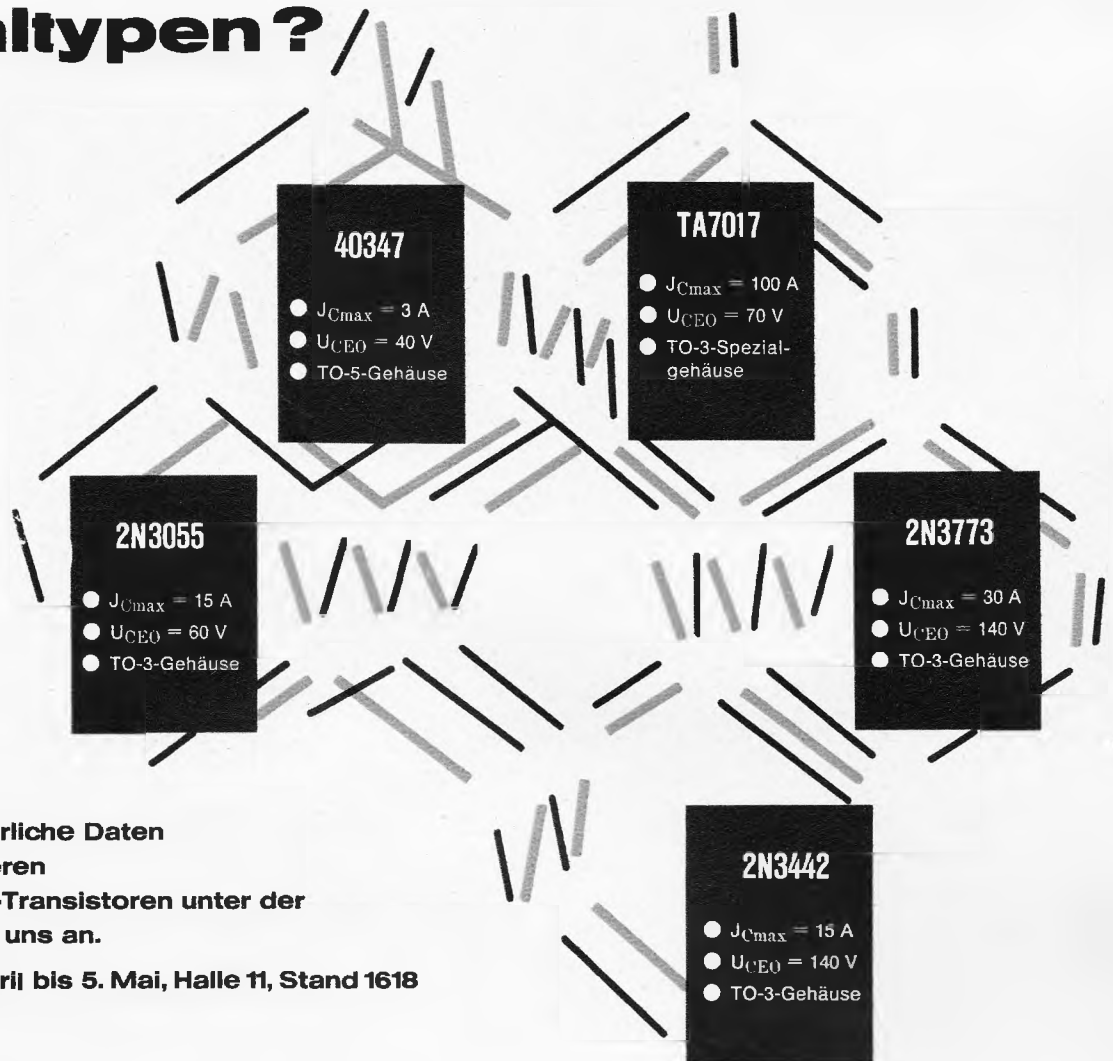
ltypen?

40347

$J_{Cmax} = 3$ A
$U_{CEO} = 40$ V
TO-5-Gehäuse

TA7017

$J_{Cmax} = 100$ A
$U_{CEO} = 70$ V
TO-3-Spezialgehäuse

2N3055

$J_{Cmax} = 15$ A
$U_{CEO} = 60$ V
TO-3-Gehäuse

2N3773

$J_{Cmax} = 30$ A
$U_{CEO} = 140$ V
TO-3-Gehäuse

rliche Daten
eren
-Transistoren unter der
uns an.

ril bis 5. Mai, Halle 11, Stand 1618

2N3442

$J_{Cmax} = 15$ A
$U_{CEO} = 140$ V
TO-3-Gehäuse